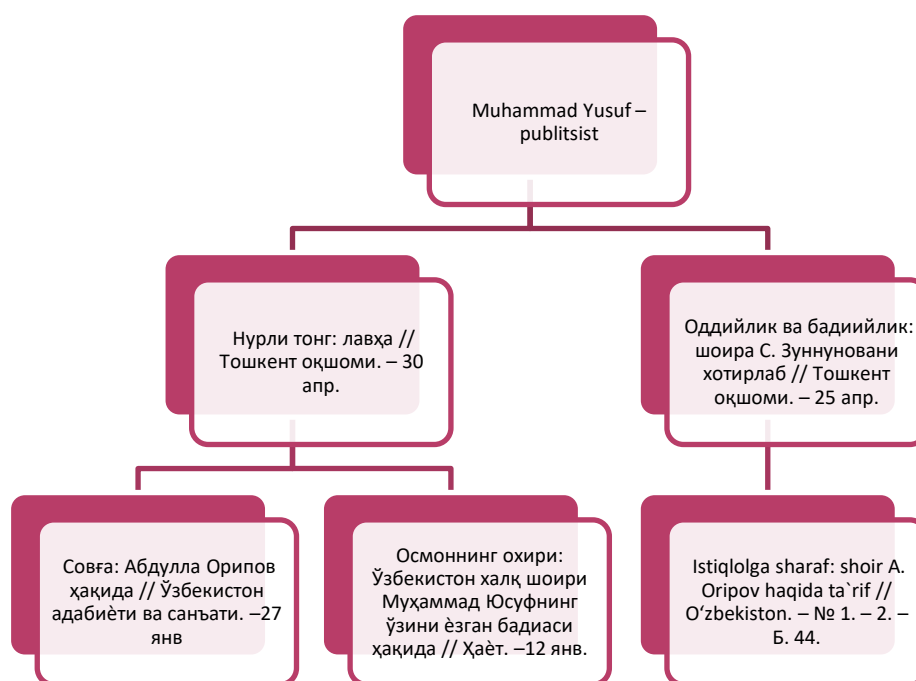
Muhammad Yusuf – publitsist

Нурли тонг: лавҳа // Тошкент оқшоми. – 30 апр.

Оддийлик ва бадиийлик: шоира С. Зуннуновани хотирлаб // Тошкент оқшоми. – 25 апр.

Совға: Абдулла Орипов ҳақида // Ўзбекистон адабиёти ва санъати. –27 янв

Осмоннинг охири: Ўзбекистон халқ шоири Муҳаммад Юсуфнинг ўзини ёзган бадиаси ҳақида // Ҳаёт. –12 янв.

Istiqlolga sharaf: shoir A. Oripov haqida ta`rif // O‘zbekiston. – № 1. – 2. – Б. 44.